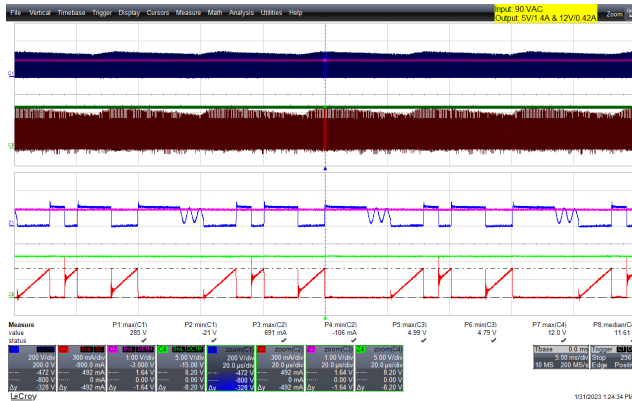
File Vertical Timebase Trigger Display Cursors Measure Math Analysis Utilities Help

Input: 90 VAC
Output: 5V/1.4A & 12V/0.42A

Zoom

Measure
value
status

P1:max(C1)
285 V
✓

P2:min(C1)
-21 V
✓

P3:max(C2)
691 mA
✓

P4:min(C2)
-106 mA
✓

P5:max(C3)
4.99 V
✓

P6:min(C3)
4.79 V
✓

P7:max(C4)
12.0 V
✓

P8:median(C
11.6

| C1 | C2 | C3 | C4 | Z1 | Z2 | Z3 | Z4 |
|---|---|---|---|---|---|---|---|
| 200 V/div | 300 mA/div | 1.00 V/div | 5.00 V/div | 200 V/div | 300 mA/div | 1.00 V/div | 5.00 V/div |
| 200.0 V | -900.0 mA | -3.000 V | -15.00 V | 20.0 µs/div | 20.0 µs/div | 20.0 µs/div | 20.0 µs/div |
| -472 V | 492 mA | 1.64 V | 6.20 V | -472 V | 492 mA | 1.64 V | 6.20 V |
| -800 V | 0 mA | 0.00 V | 0.00 V | -800 V | 0 mA | 0.00 V | 0.00 V |
| Δy -328 V | Δy -492 mA | Δy -1.64 V | Δy -6.20 V | Δy -328 V | Δy -492 mA | Δy -1.64 V | Δy -6.20 V |

Tbase 0.0 ms
5.00 ms/div
10 MS 200 MS/s

Trigger
Stop 256
Edge Positive

LeCroy

1/31/2023 1:24:34 PM